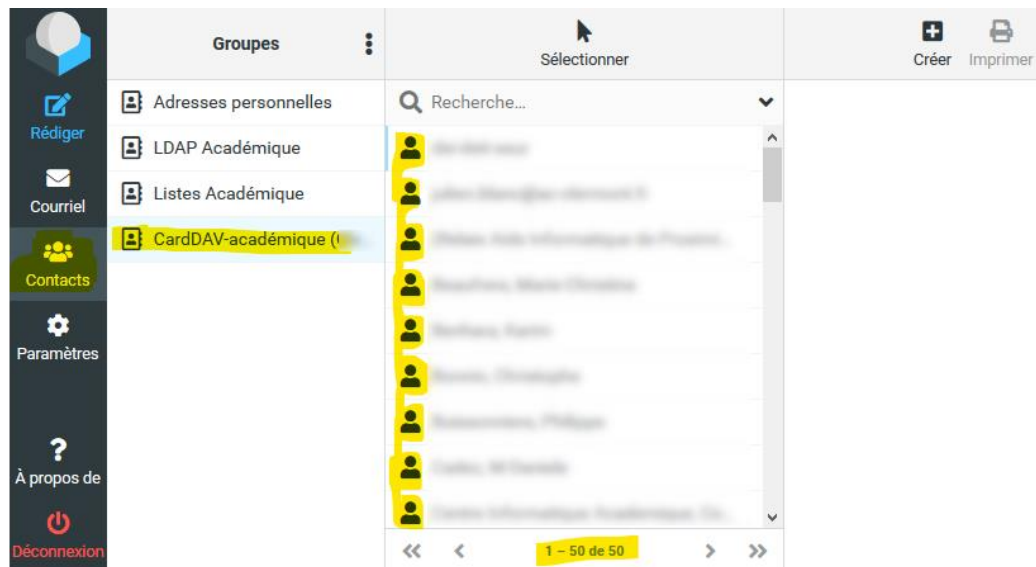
Rédiger
Courriel
Contacts
Paramètres
À propos de
Déconnexion

Groupes

Adresses personnelles
LDAP Académique
Listes Académique
CardDAV-académique ([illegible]

Sélectionner

Recherche...

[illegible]
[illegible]
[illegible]
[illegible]
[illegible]
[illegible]
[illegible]
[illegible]
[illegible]

1 – 50 de 50

Créer
Imprimer